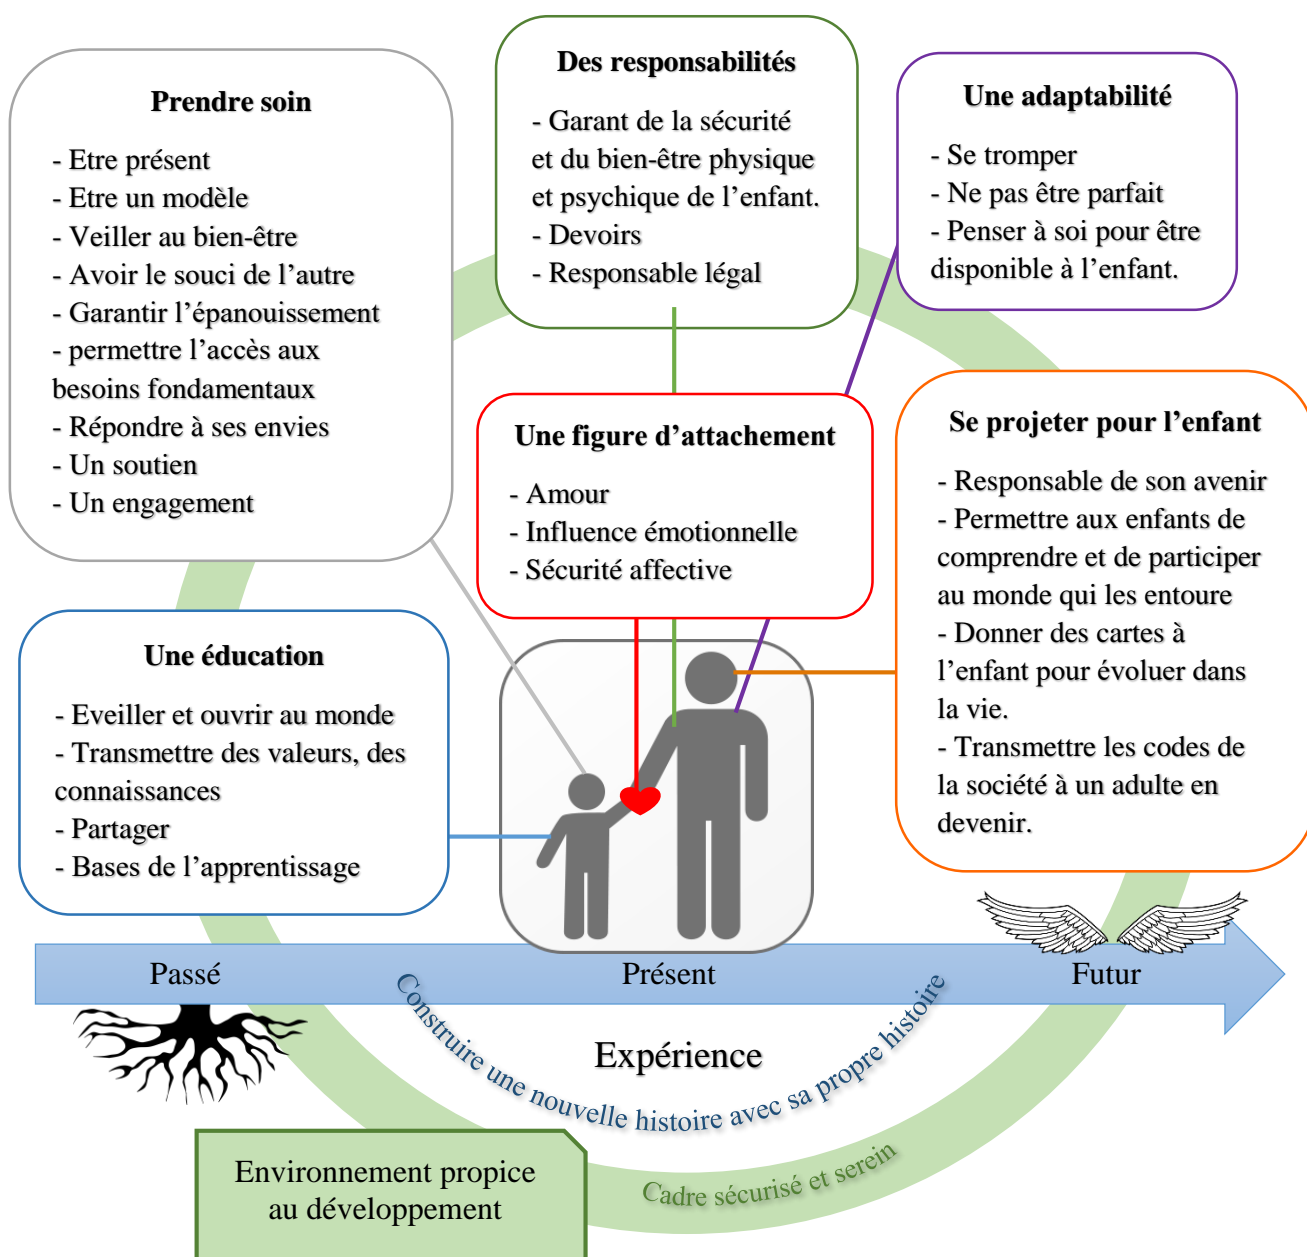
Prendre soin

- Etre présent
- Etre un modèle
- Veiller au bien-être
- Avoir le souci de l'autre
- Garantir l'épanouissement
- permettre l'accès aux besoins fondamentaux
- Répondre à ses envies
- Un soutien
- Un engagement

Des responsabilités

- Garant de la sécurité et du bien-être physique et psychique de l'enfant.
- Devoirs
- Responsable légal

Une adaptabilité

- Se tromper
- Ne pas être parfait
- Penser à soi pour être disponible à l'enfant.

Une figure d'attachement

- Amour
- Influence émotionnelle
- Sécurité affective

Se projeter pour l'enfant

- Responsable de son avenir
- Permettre aux enfants de comprendre et de participer au monde qui les entoure
- Donner des cartes à l'enfant pour évoluer dans la vie.
- Transmettre les codes de la société à un adulte en devenir.

Une éducation

- Eveiller et ouvrir au monde
- Transmettre des valeurs, des connaissances
- Partager
- Bases de l'apprentissage

Passé

Présent

Futur

Construire une nouvelle histoire avec sa propre histoire

Expérience

Environnement propice au développement

Cadre sécurisé et serein